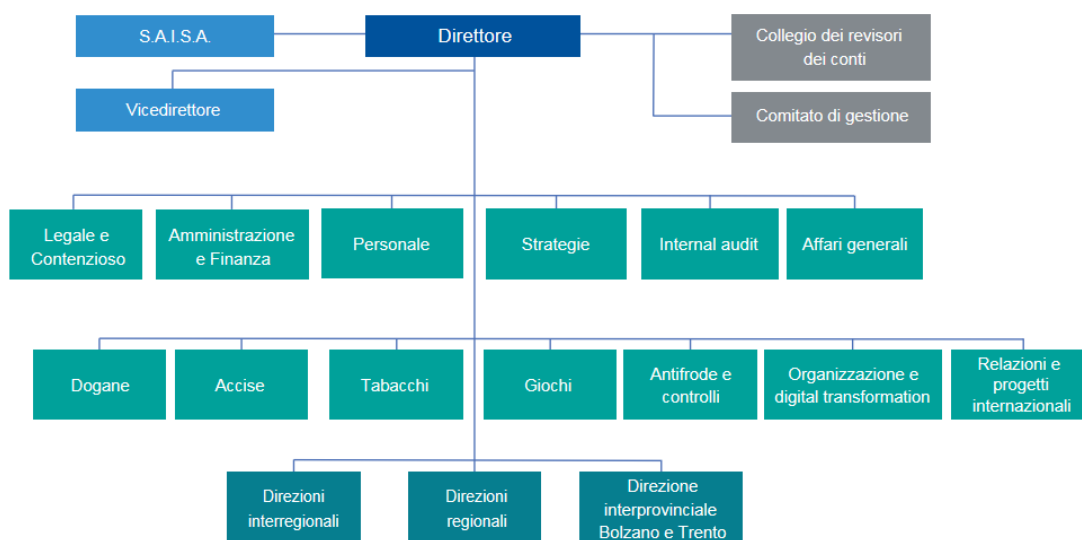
S.A.I.S.A.

Direttore

Collegio dei revisori dei conti

Vicedirettore

Comitato di gestione

Legale e Contenzioso

Amministrazione e Finanza

Personale

Strategie

Internal audit

Affari generali

Dogane

Accise

Tabacchi

Giochi

Antifrode e controlli

Organizzazione e digital transformation

Relazioni e progetti internazionali

Direzioni interregionali

Direzioni regionali

Direzione interprovinciale Bolzano e Trento